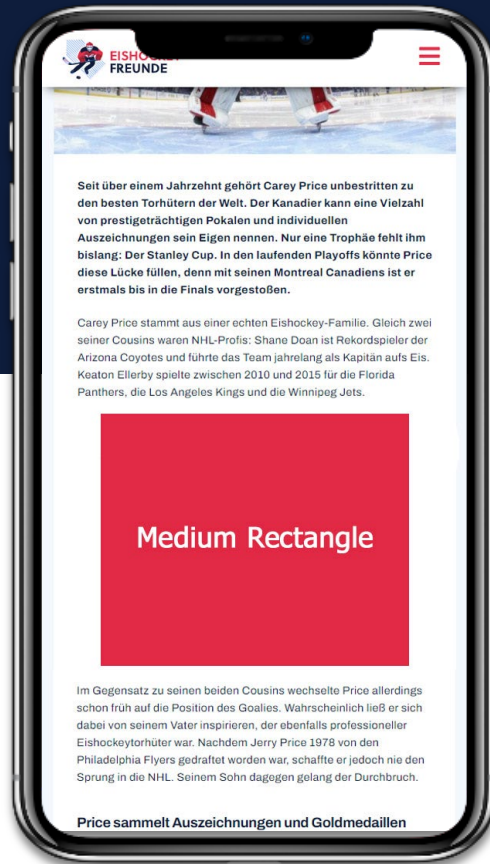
EISHOCKEY FREUNDE

Seit über einem Jahrzehnt gehört Carey Price unbestritten zu den besten Torhütern der Welt. Der Kanadier kann eine Vielzahl von prestigeträchtigen Pokalen und individuellen Auszeichnungen sein Eigen nennen. Nur eine Trophäe fehlt ihm bislang: Der Stanley Cup. In den laufenden Playoffs könnte Price diese Lücke füllen, denn mit seinen Montreal Canadiens ist er erstmals bis in die Finals vorgestoßen.

Carey Price stammt aus einer echten Eishockey-Familie. Gleich zwei seiner Cousins waren NHL-Profis: Shane Doan ist Rekordspieler der Arizona Coyotes und führte das Team jahrelang als Kapitän aufs Eis. Keaton Ellerby spielte zwischen 2010 und 2015 für die Florida Panthers, die Los Angeles Kings und die Winnipeg Jets.

Medium Rectangle

Im Gegensatz zu seinen beiden Cousins wechselte Price allerdings schon früh auf die Position des Goalies. Wahrscheinlich ließ er sich dabei von seinem Vater inspirieren, der ebenfalls professioneller Eishockeytorhüter war. Nachdem Jerry Price 1978 von den Philadelphia Flyers gedraftet worden war, schaffte er jedoch nie den Sprung in die NHL. Seinem Sohn dagegen gelang der Durchbruch.

Price sammelt Auszeichnungen und Goldmedaillen